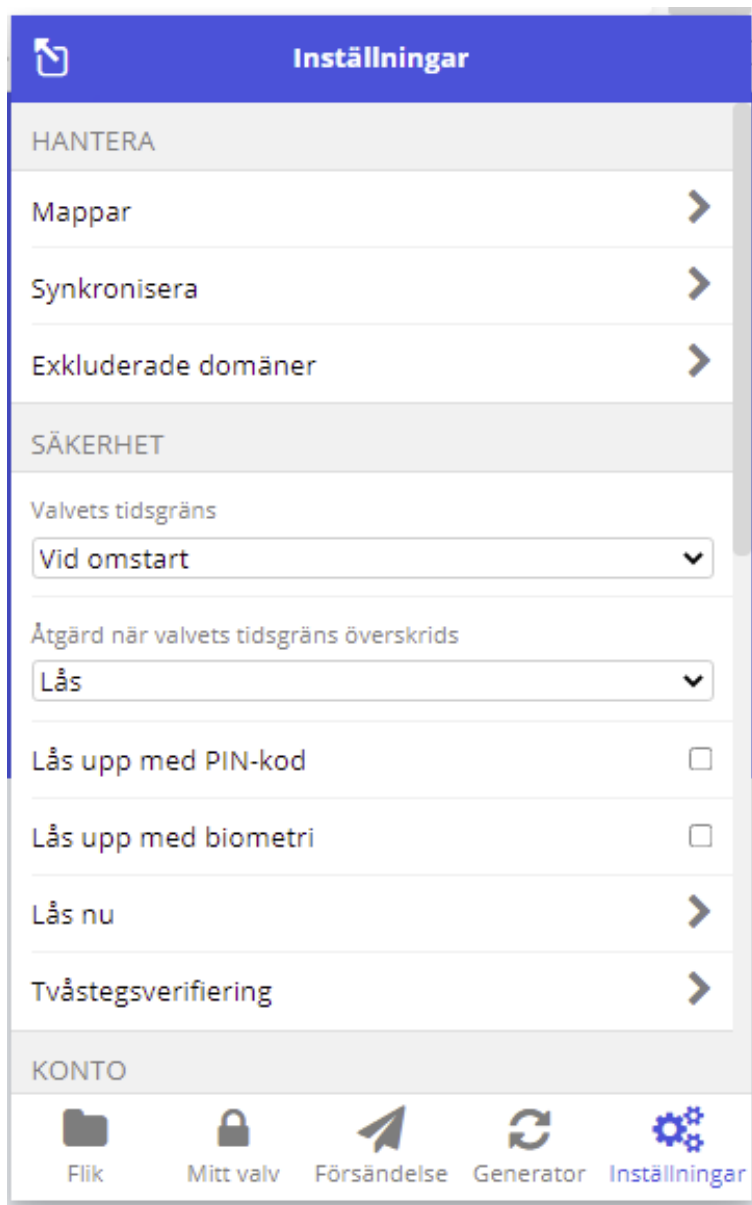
Inställningar

HANTERA

Mappar

Synkronisera

Exkluderade domäner

SÄKERHET

Valvets tidsgräns

Vid omstart

Åtgärd när valvets tidsgräns överskrids

Lås

Lås upp med PIN-kod

Lås upp med biometri

Lås nu

Tvåstegsverifiering

KONTO

Flik
Mitt valv
Försändelse
Generator
Inställningar